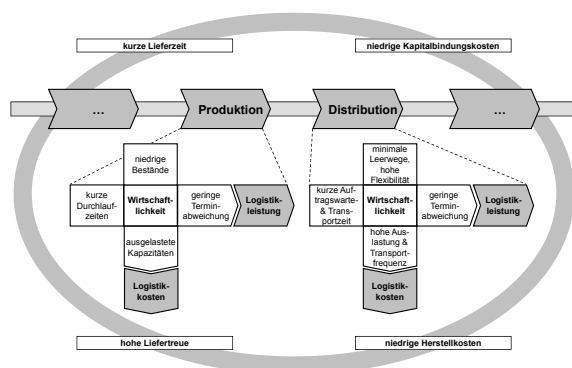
kurze Lieferzeit

niedrige Kapitalbindungskosten

...

Produktion

Distribution

...

niedrige Bestände

kurze Durchlaufzeiten

Wirtschaftlichkeit

geringe Terminabweichung

Logistikleistung

ausgelastete Kapazitäten

Logistikkosten

minimale Leerwege, hohe Flexibilität

kurze Auftragswarte- & Transportzeit

Wirtschaftlichkeit

geringe Terminabweichung

Logistikleistung

hohe Auslastung & Transportfrequenz

Logistikkosten

hohe Liefertreue

niedrige Herstellkosten